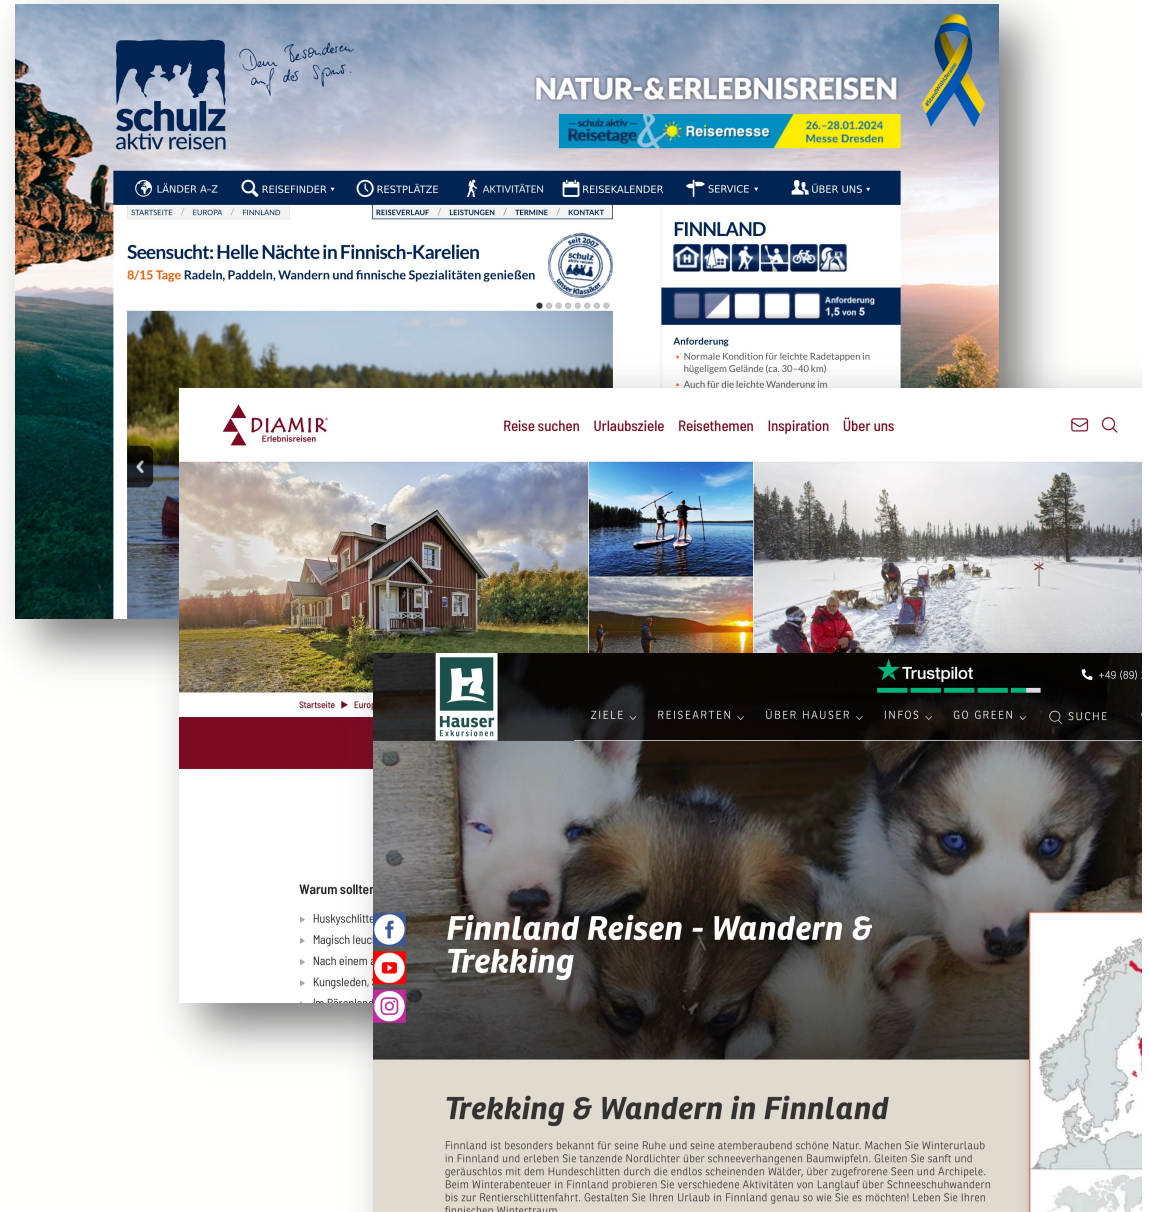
schulz aktiv reisen

Denn Besonderen auf der Spur.

NATUR-&ERLEBNISREISEN

– schulz aktiv – Reisetage & Reisemesse 26.-28.01.2024 Messe Dresden

LÄNDER A-Z REISEFINDER RESTPLÄTZE AKTIVITÄTEN REISEKALENDER SERVICE ÜBER UNS

STARTSEITE / EUROPA / FINNLAND

REISEVERLAUF / LEISTUNGEN / TERMINE / KONTAKT

Seensucht: Helle Nächte in Finnisch-Karelien

8/15 Tage Radeln, Paddeln, Wandern und finnische Spezialitäten genießen

seit 2007 schulz unser Klassiker

FINNLAND

Anforderung 1,5 von 5

Anforderung

Normale Kondition für leichte Radetappen in hügeligem Gelände (ca. 30–40 km)

Auch für die leichte Wanderung im

DIAMIR Erlebnisreisen

Reise suchen Urlaubsziele Reisethemen Inspiration Über uns

Startseite ▶ Europ

Warum sollter

Huskyschlitte

Magisch leuc

Nach einem

Kungsleden,

Hauser Exkursionen

Trustpilot

+49 (89)

ZIELE REISEARTEN ÜBER HAUSER INFOS GO GREEN SUCHE

Finnland Reisen - Wandern & Trekking

Trekking & Wandern in Finnland

Finnland ist besonders bekannt für seine Ruhe und seine atemberaubend schöne Natur. Machen Sie Winterurlaub in Finnland und erleben Sie tanzende Nordlichter über schneeverhangenen Baumwipfeln. Gleiten Sie sanft und geräuschlos mit dem Hundeschlitten durch die endlos scheinenden Wälder, über zugefrorene Seen und Archipele. Beim Winterabenteuer in Finnland probieren Sie verschiedene Aktivitäten von Langlauf über Schneeschuhwandern bis zur Rentierschlittenfahrt. Gestalten Sie Ihren Urlaub in Finnland genau so wie Sie es möchten! Leben Sie Ihren finnischen Wintertraum